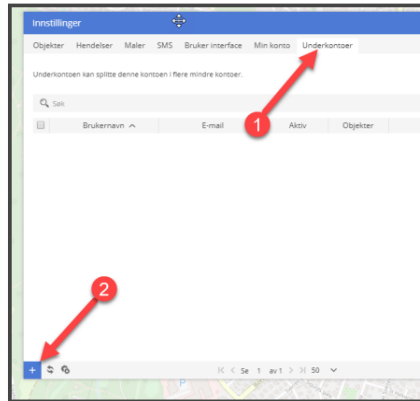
Innstillinger

Objekter Hendelser Maler SMS Bruker interface Min konto Underkontoer

Underkontoen kan splitte denne kontoen i flere mindre kontoer.

Søk

| | Brukernavn ^ | E-mail | Aktiv | Objekter |
|---|---|---|---|---|

1

2

+

Se 1 av 1 50